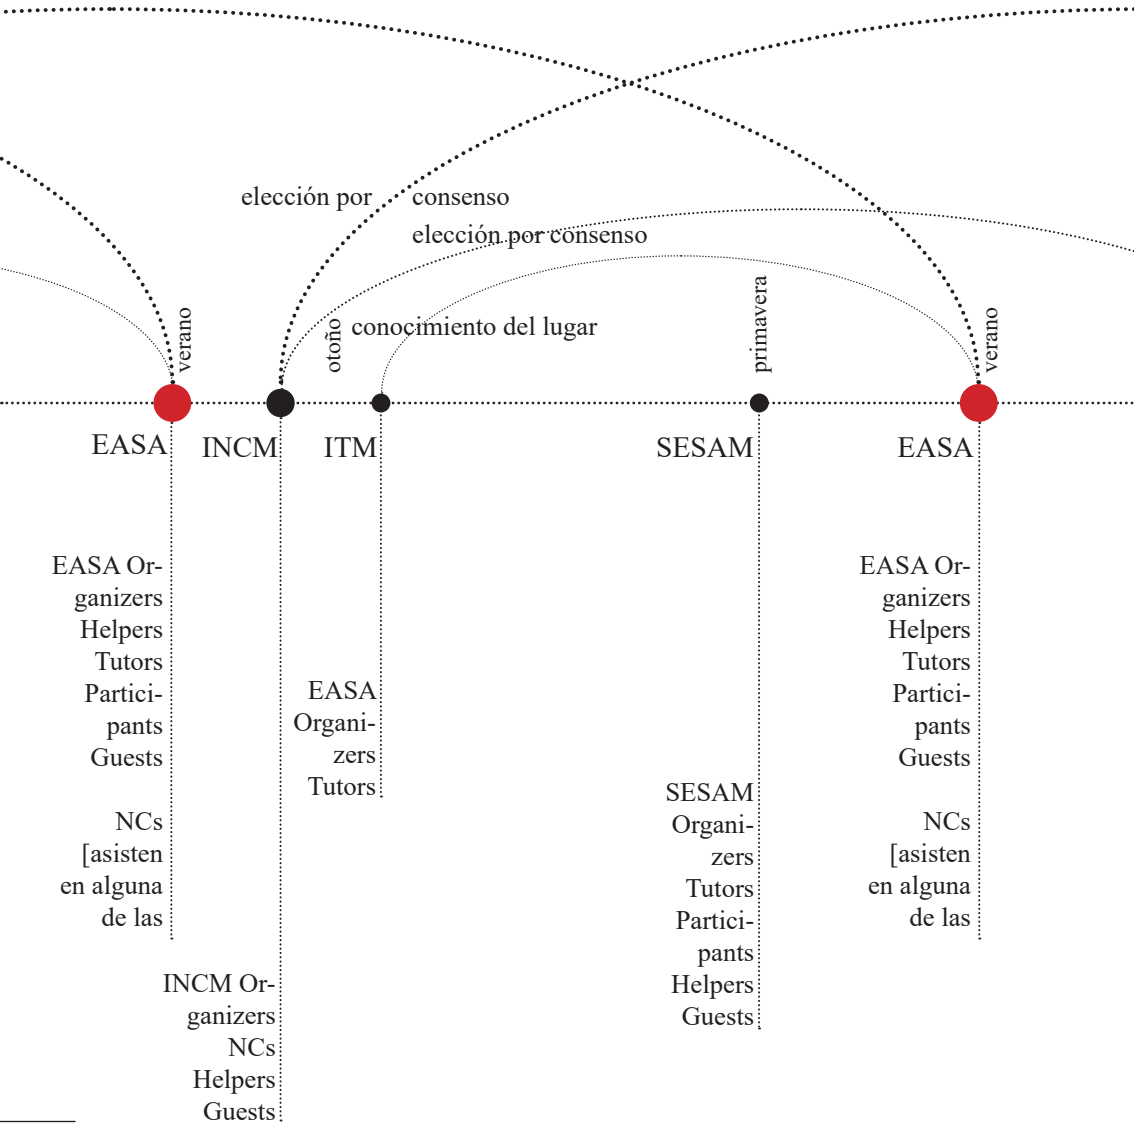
elección por consenso

elección por consenso

verano

otoño conocimiento del lugar

primavera

verano

EASA

INCM

ITM

SESAM

EASA

EASA Organizers
Helpers
Tutors
Participants
Guests

NCs
[asisten
en alguna
de las

INCM Organizers
NCs
Helpers
Guests

EASA
Organizers
Tutors

SESAM
Organizers
Tutors
Participants
Helpers
Guests

EASA Organizers
Helpers
Tutors
Participants
Guests

NCs
[asisten
en alguna
de las